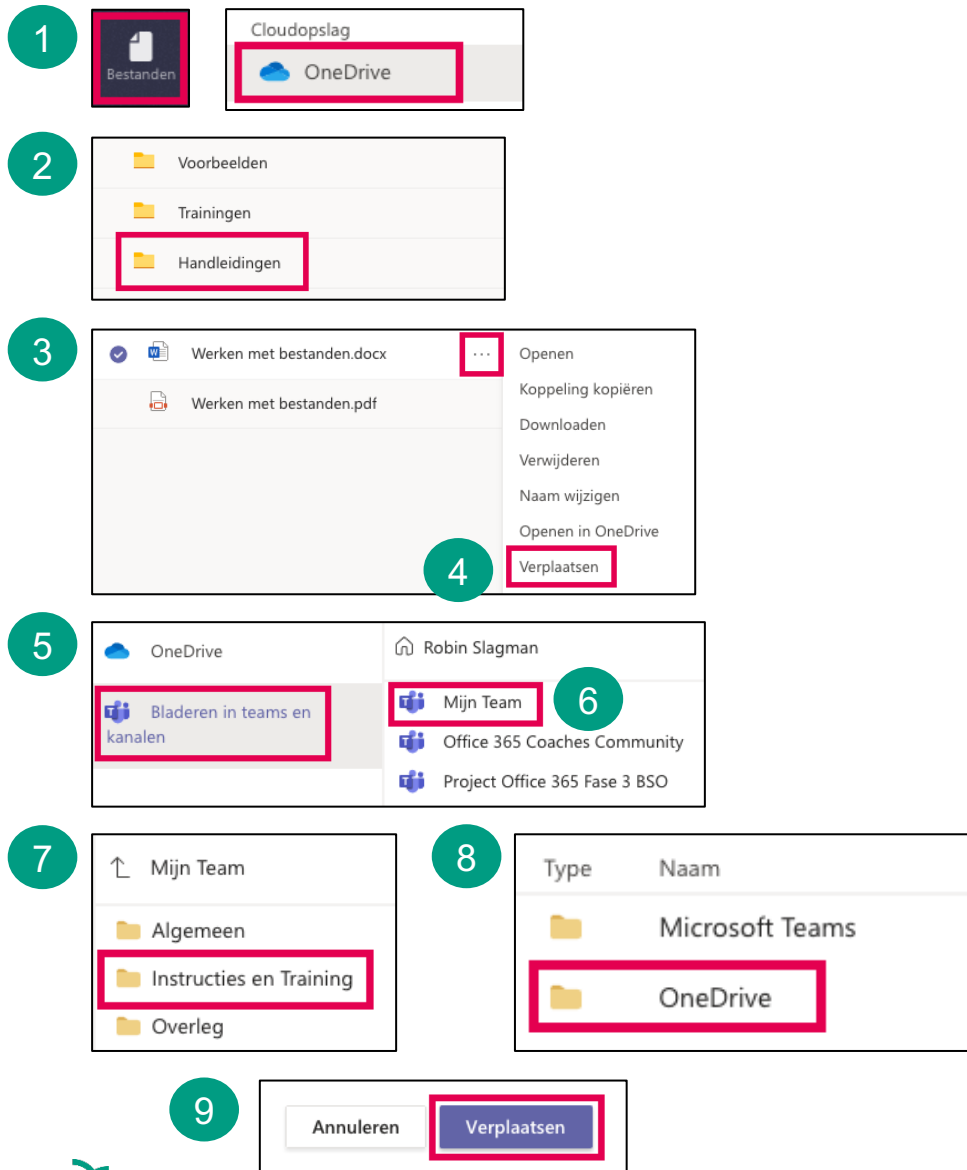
1

Bestanden

Cloudopslag

OneDrive

2

Voorbeelden

Trainingen

Handleidingen

3

Werken met bestanden.docx

···

Werken met bestanden.pdf

Openen

Koppeling kopiëren

Downloaden

Verwijderen

Naam wijzigen

Openen in OneDrive

4

Verplaatsen

5

OneDrive

Bladeren in teams en kanalen

Robin Slagman

Mijn Team

6

Office 365 Coaches Community

Project Office 365 Fase 3 BSO

7

Mijn Team

Algemeen

Instructies en Training

Overleg

8

Type

Naam

Microsoft Teams

OneDrive

9

Annuleren

Verplaatsen